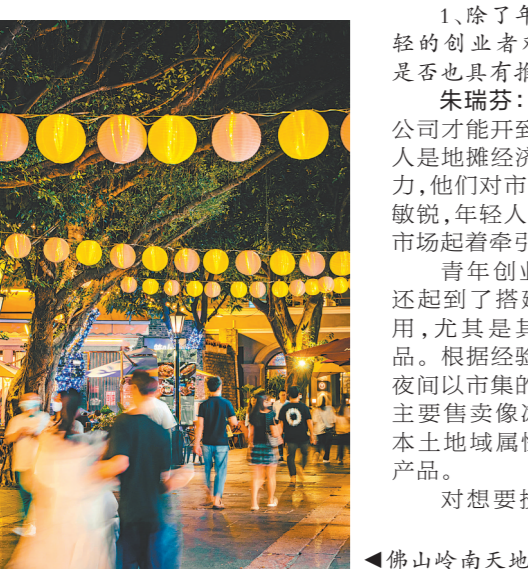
1、除了年
轻的创业者对
是否也具有推

朱瑞芬：
公司才能开到
人是地摊经济
力，他们对市
敏锐，年轻人
市场起着牵引

青年创业
还起到了搭建
用，尤其是其
品。根据经验
夜间以市集的
主要售卖像
本土地域属性
产品。

对想要

◀佛山岭南天地